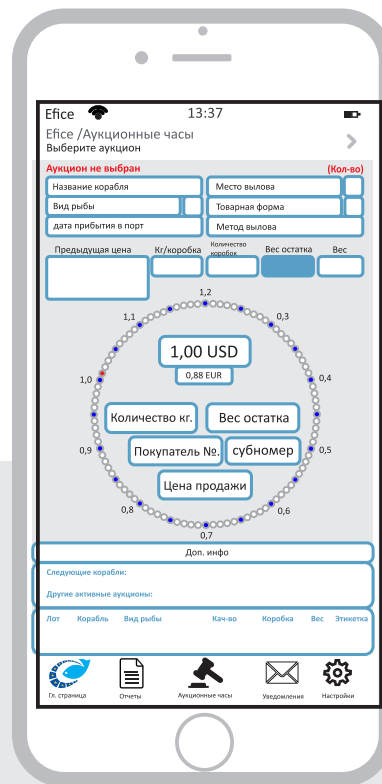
Efice 13:37

Efice /Аукционные часы
Выберите аукцион

Аукцион не выбран (Кол-во)

Название корабля
Место вылова
Вид рыбы
Товарная форма
дата прибытия в порт
Метод вылова

Предыдущая цена
Кг/коробка
Количество коробок
Вес остатка
Вес

1,2
1,1
0,3
1,0
0,4
0,9
0,5
0,8
0,6
0,7

1,00 USD
0,88 EUR
Количество кг.
Вес остатка
Покупатель №.
субномер
Цена продажи

Доп. инфо

Следующие корабли:
Другие активные аукционы:

| Лот | Корабль | Вид рыбы | Кач-во | Коробка | Вес | Этикетка |
|---|---|---|---|---|---|---|

Гл. страница
Отчеты
Аукционные часы
Уведомления
Настройки